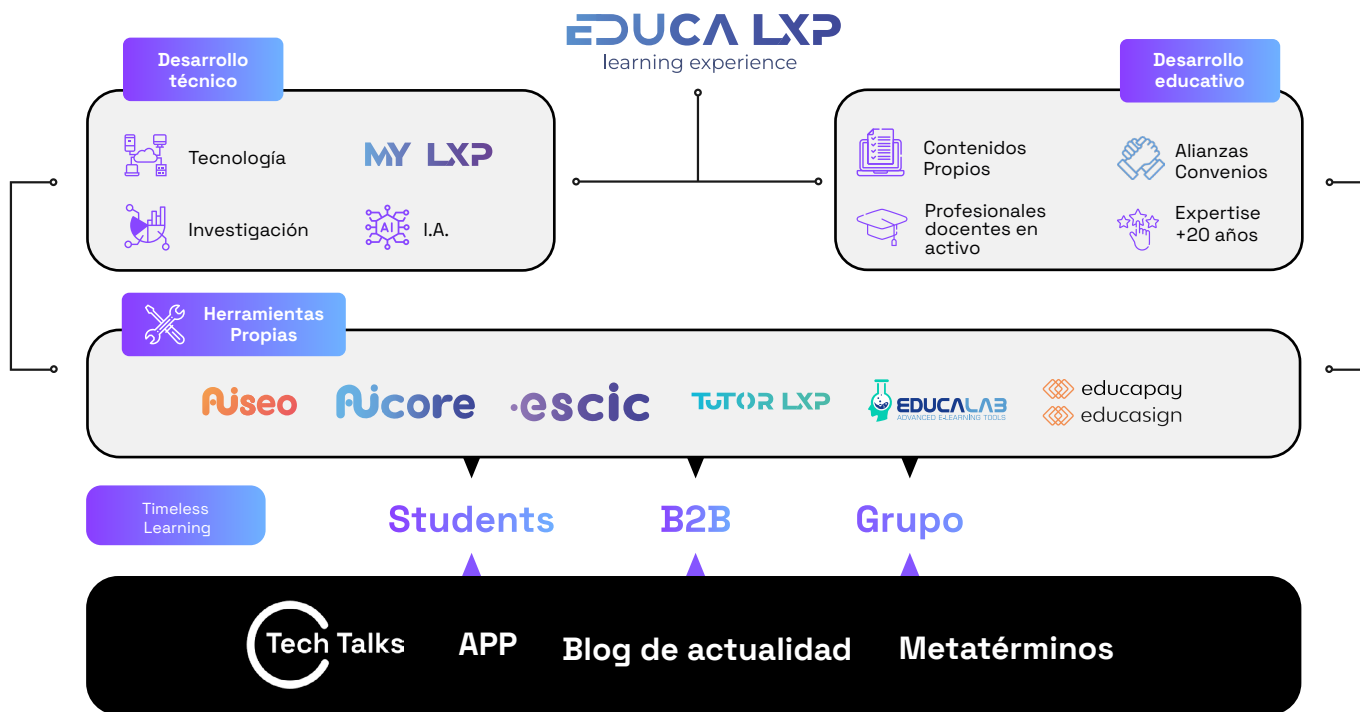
EDUCA LXP
learning experience

Desarrollo técnico

Tecnología
MY LXP
Investigación
I.A.

Desarrollo educativo

Contenidos Propios
Alianzas Convenios
Profesionales docentes en activo
Expertise +20 años

Herramientas Propias

Aiseo
Aicore
escic
TUTOR LXP
EDUCALAB
ADVANCED E-LEARNING TOOLS
educapay
educasign

Timeless Learning

Students
B2B
Grupo

Tech Talks
APP
Blog de actualidad
Metatérminos